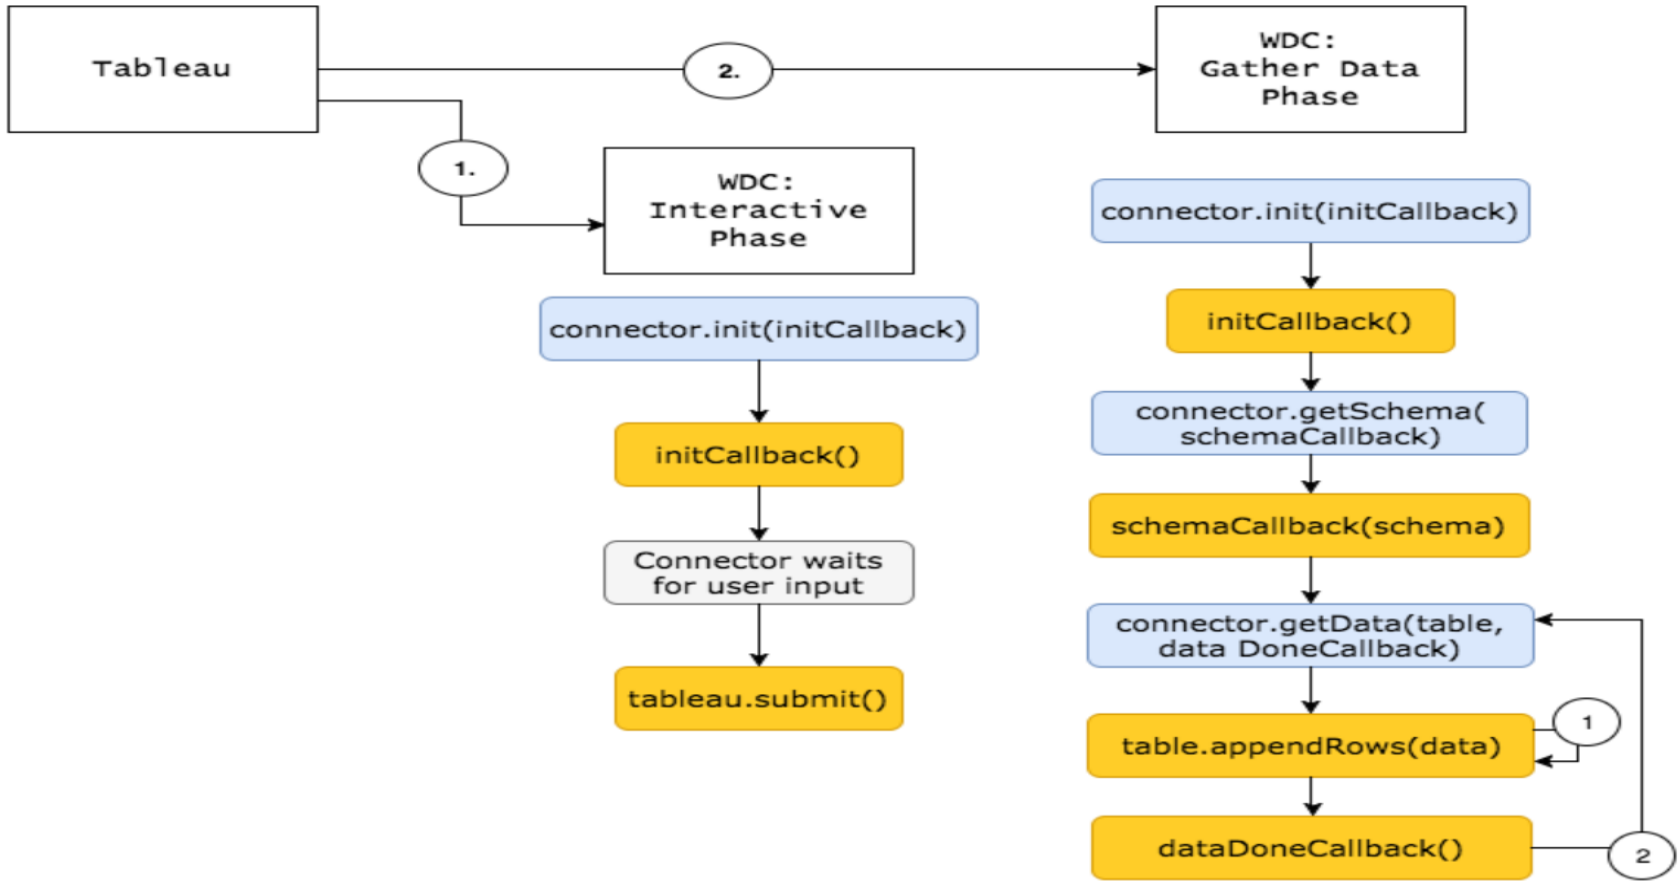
Tableau

2.

WDC: Gather Data Phase

1.

WDC: Interactive Phase

connector.init(initCallback)

initCallback()

Connector waits for user input

tableau.submit()

connector.init(initCallback)

initCallback()

connector.getSchema( schemaCallback)

schemaCallback(schema)

connector.getData(table, data DoneCallback)

table.appendRows(data)

1

dataDoneCallback()

2